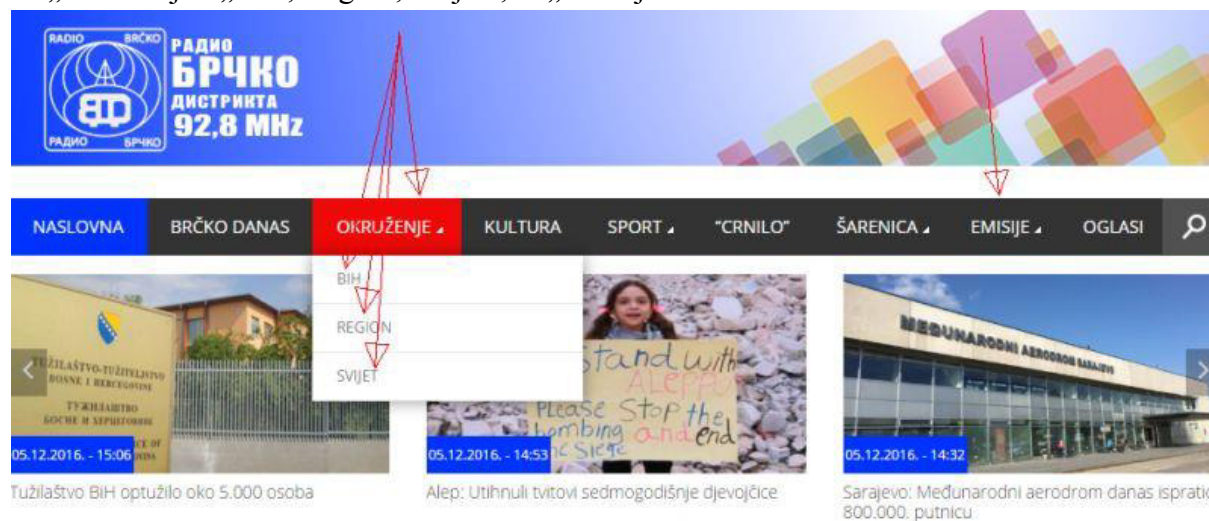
RADIO BRČKO РАДИО БРЧКО
РАДИО
БРЧКО
ДИСТРИКТА
92,8 MHz

NASLOVNA
BRČKO DANAS
OKRUŽENJE
KULTURA
SPORT
"CRNILO"
ŠARENICA
EMISIJE
OGLASI

BIH
REGION
SVIJET

TUŽILAŠTVO-TUŽITELJSTVO BOSNE I HERCEGOVINE
ТУЖИЛАШТВО БОСНЕ И ХЕРЦЕГОВИНЕ
05.12.2016. - 15:06
Tužilaštvo BiH optužilo oko 5.000 osoba

Stand with ALEPPO Please Stop the bombing and end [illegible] Siege
05.12.2016. - 14:53
Alep: Utihnuli tvitovi sedmogodišnje djevojčice

MEĐUNARODNI AERODROM SARAJEVO
05.12.2016. - 14:32
Sarajevo: Međunarodni aerodrom danas ispratio 800.000. putnicu